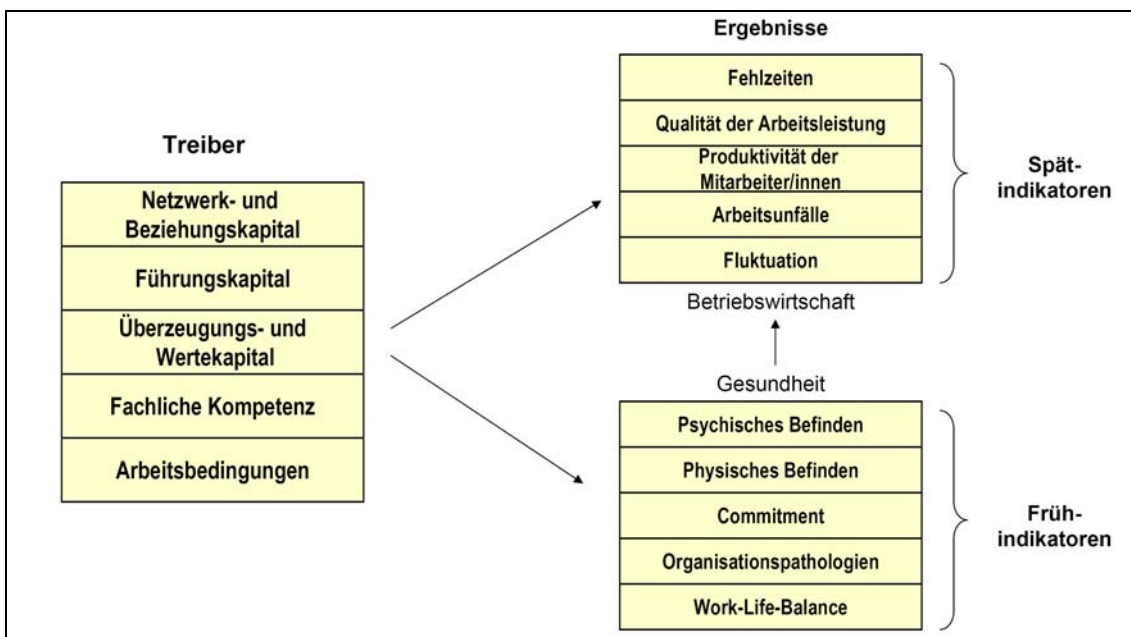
Treiber

Netzwerk- und Beziehungskapital

Führungskapital

Überzeugungs- und Wertekapital

Fachliche Kompetenz

Arbeitsbedingungen

Ergebnisse

Fehlzeiten

Qualität der Arbeitsleistung

Produktivität der Mitarbeiter/innen

Arbeitsunfälle

Fluktuation

Spät-indikatoren

Betriebswirtschaft

Gesundheit

Psychisches Befinden

Physisches Befinden

Commitment

Organisationspathologien

Work-Life-Balance

Früh-indikatoren